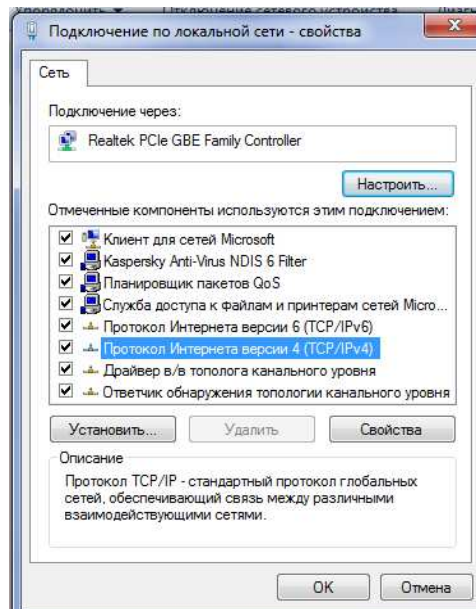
Упорядочить ▾ Отключение сетевого устройства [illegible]

Подключение по локальной сети - свойства

Сеть

Подключение через:

Realtek PCIe GBE Family Controller

Настроить...

Отмеченные компоненты используются этим подключением:

Клиент для сетей Microsoft
Kaspersky Anti-Virus NDIS 6 Filter
Планировщик пакетов QoS
Служба доступа к файлам и принтерам сетей Micro...
Протокол Интернета версии 6 (TCP/IPv6)
Протокол Интернета версии 4 (TCP/IPv4)
Драйвер в/в тополога канального уровня
Ответчик обнаружения топологии канального уровня

Установить... Удалить Свойства

Описание

Протокол TCP/IP - стандартный протокол глобальных сетей, обеспечивающий связь между различными взаимодействующими сетями.

OK Отмена